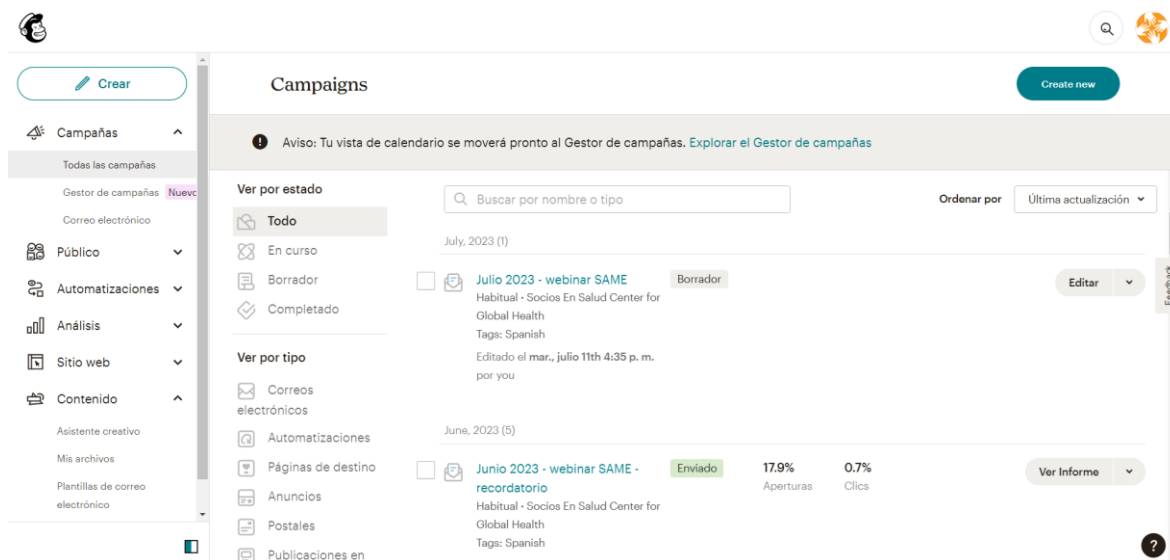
Crear

Campañas

Todas las campañas

Gestor de campañas Nuevo

Correo electrónico

Público

Automatizaciones

Análisis

Sitio web

Contenido

Asistente creativo

Mis archivos

Plantillas de correo electrónico

Campaigns

Create new

Aviso: Tu vista de calendario se moverá pronto al Gestor de campañas. Explorar el Gestor de campañas

Ver por estado

Todo

En curso

Borrador

Completado

Ver por tipo

Correos electrónicos

Automatizaciones

Páginas de destino

Anuncios

Postales

Publicaciones en

Buscar por nombre o tipo

Ordenar por

Última actualización

July, 2023 (1)

Julio 2023 - webinar SAME

Borrador

Habitual • Socios En Salud Center for Global Health

Tags: Spanish

Editado el mar., julio 11th 4:35 p. m. por you

Editar

June, 2023 (5)

Junio 2023 - webinar SAME - recordatorio

Enviado

17.9%

Aperturas

0.7%

Clics

Ver Informe

Habitual • Socios En Salud Center for Global Health

Tags: Spanish

Feedback

?